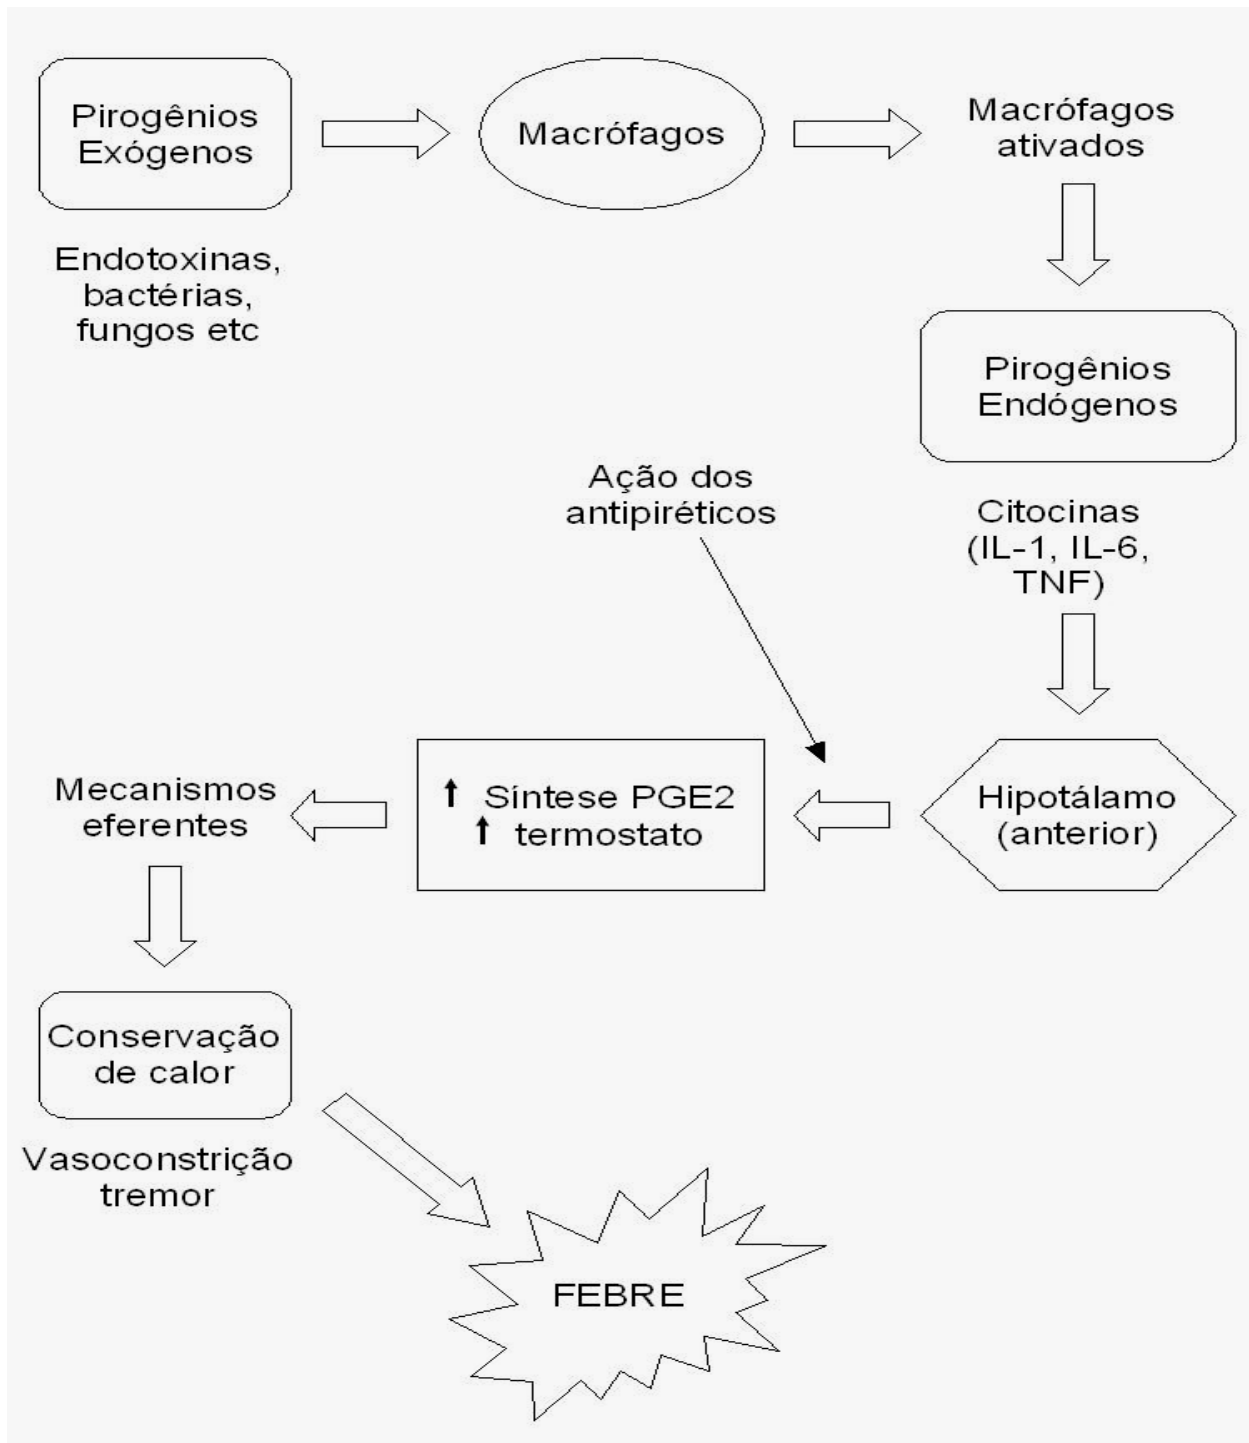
Pirogênios Exógenos

Endotoxinas, bactérias, fungos etc

Macrófagos

Macrófagos ativados

Pirogênios Endógenos

Citocinas (IL-1, IL-6, TNF)

Ação dos antipiréticos

Hipotálamo (anterior)

↑ Síntese PGE2
↑ termostato

Mecanismos eferentes

Conservação de calor

Vasoconstrição tremor

FEBRE